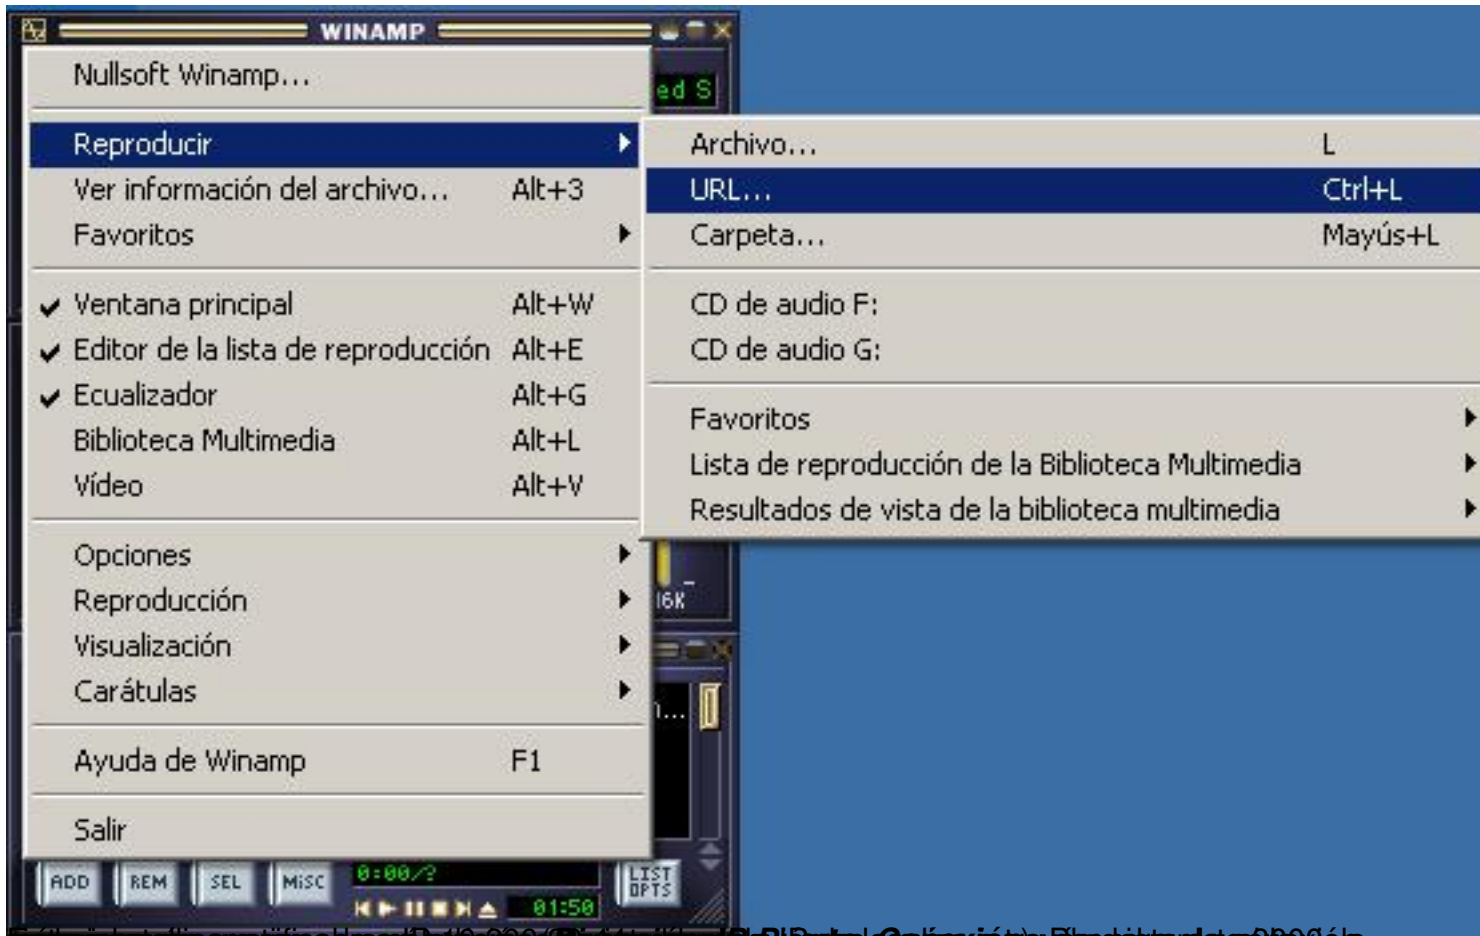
WINAMP

Nullsoft Winamp...

Reproducir
Ver información del archivo... Alt+3
Favoritos

Ventana principal Alt+W
Editor de la lista de reproducción Alt+E
Ecualizador Alt+G
Biblioteca Multimedia Alt+L
Vídeo Alt+V

Opciones
Reproducción
Visualización
Carátulas

Ayuda de Winamp F1

Salir

Archivo... L
URL... Ctrl+L
Carpeta... Mayús+L

CD de audio F:
CD de audio G:

Favoritos
Lista de reproducción de la Biblioteca Multimedia
Resultados de vista de la biblioteca multimedia

ed S

16K

ADD REM SEL MISC 0:00/? LIST OPTS 01:50

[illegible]